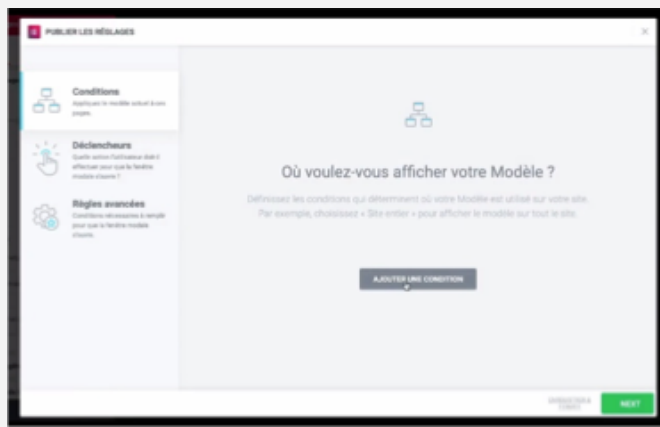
PUBLIER LES RÉGLAGES

×

Conditions
Appliquez le modèle actuel à vos pages.

Déclencheurs
Quelle action l'utilisateur doit-il effectuer pour que la fenêtre modale s'ouvre ?

Règles avancées
Conditions nécessaires à remplir pour que la fenêtre modale s'ouvre.

Où voulez-vous afficher votre Modèle ?

Définissez les conditions qui déterminent où votre Modèle est utilisé sur votre site. Par exemple, choisissez « Site entier » pour afficher le modèle sur tout le site.

AJOUTER UNE CONDITION

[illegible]

NEXT